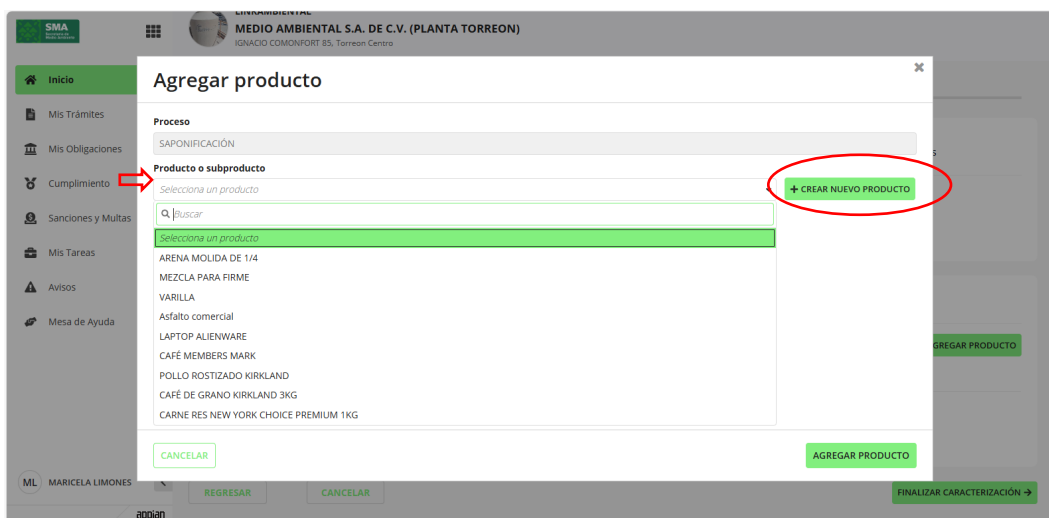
SMA

LINKAMBIENTAL
MEDIO AMBIENTAL S.A. DE C.V. (PLANTA TORREON)
IGNACIO COMONFORT 85, Torreon Centro

Inicio
Mis Trámites
Mis Obligaciones
Cumplimiento
Sanciones y Multas
Mis Tareas
Avisos
Mesa de Ayuda

ML MARICELA LIMONES

Agregar producto

Proceso
SAPONIFICACIÓN

Producto o subproducto
Selecciona un producto

+ CREAR NUEVO PRODUCTO

Buscar
Selecciona un producto
ARENA MOLIDA DE 1/4
MEZCLA PARA FIRME
VARILLA
Asfalto comercial
LAPTOP ALIENWARE
CAFÉ MEMBERS MARK
POLLO ROSTIZADO KIRKLAND
CAFÉ DE GRANO KIRKLAND 3KG
CARNE RES NEW YORK CHOICE PREMIUM 1KG

CANCELAR
AGREGAR PRODUCTO

GREGAR PRODUCTO

REGRESAR
CANCELAR
FINALIZAR CARACTERIZACIÓN →

appian